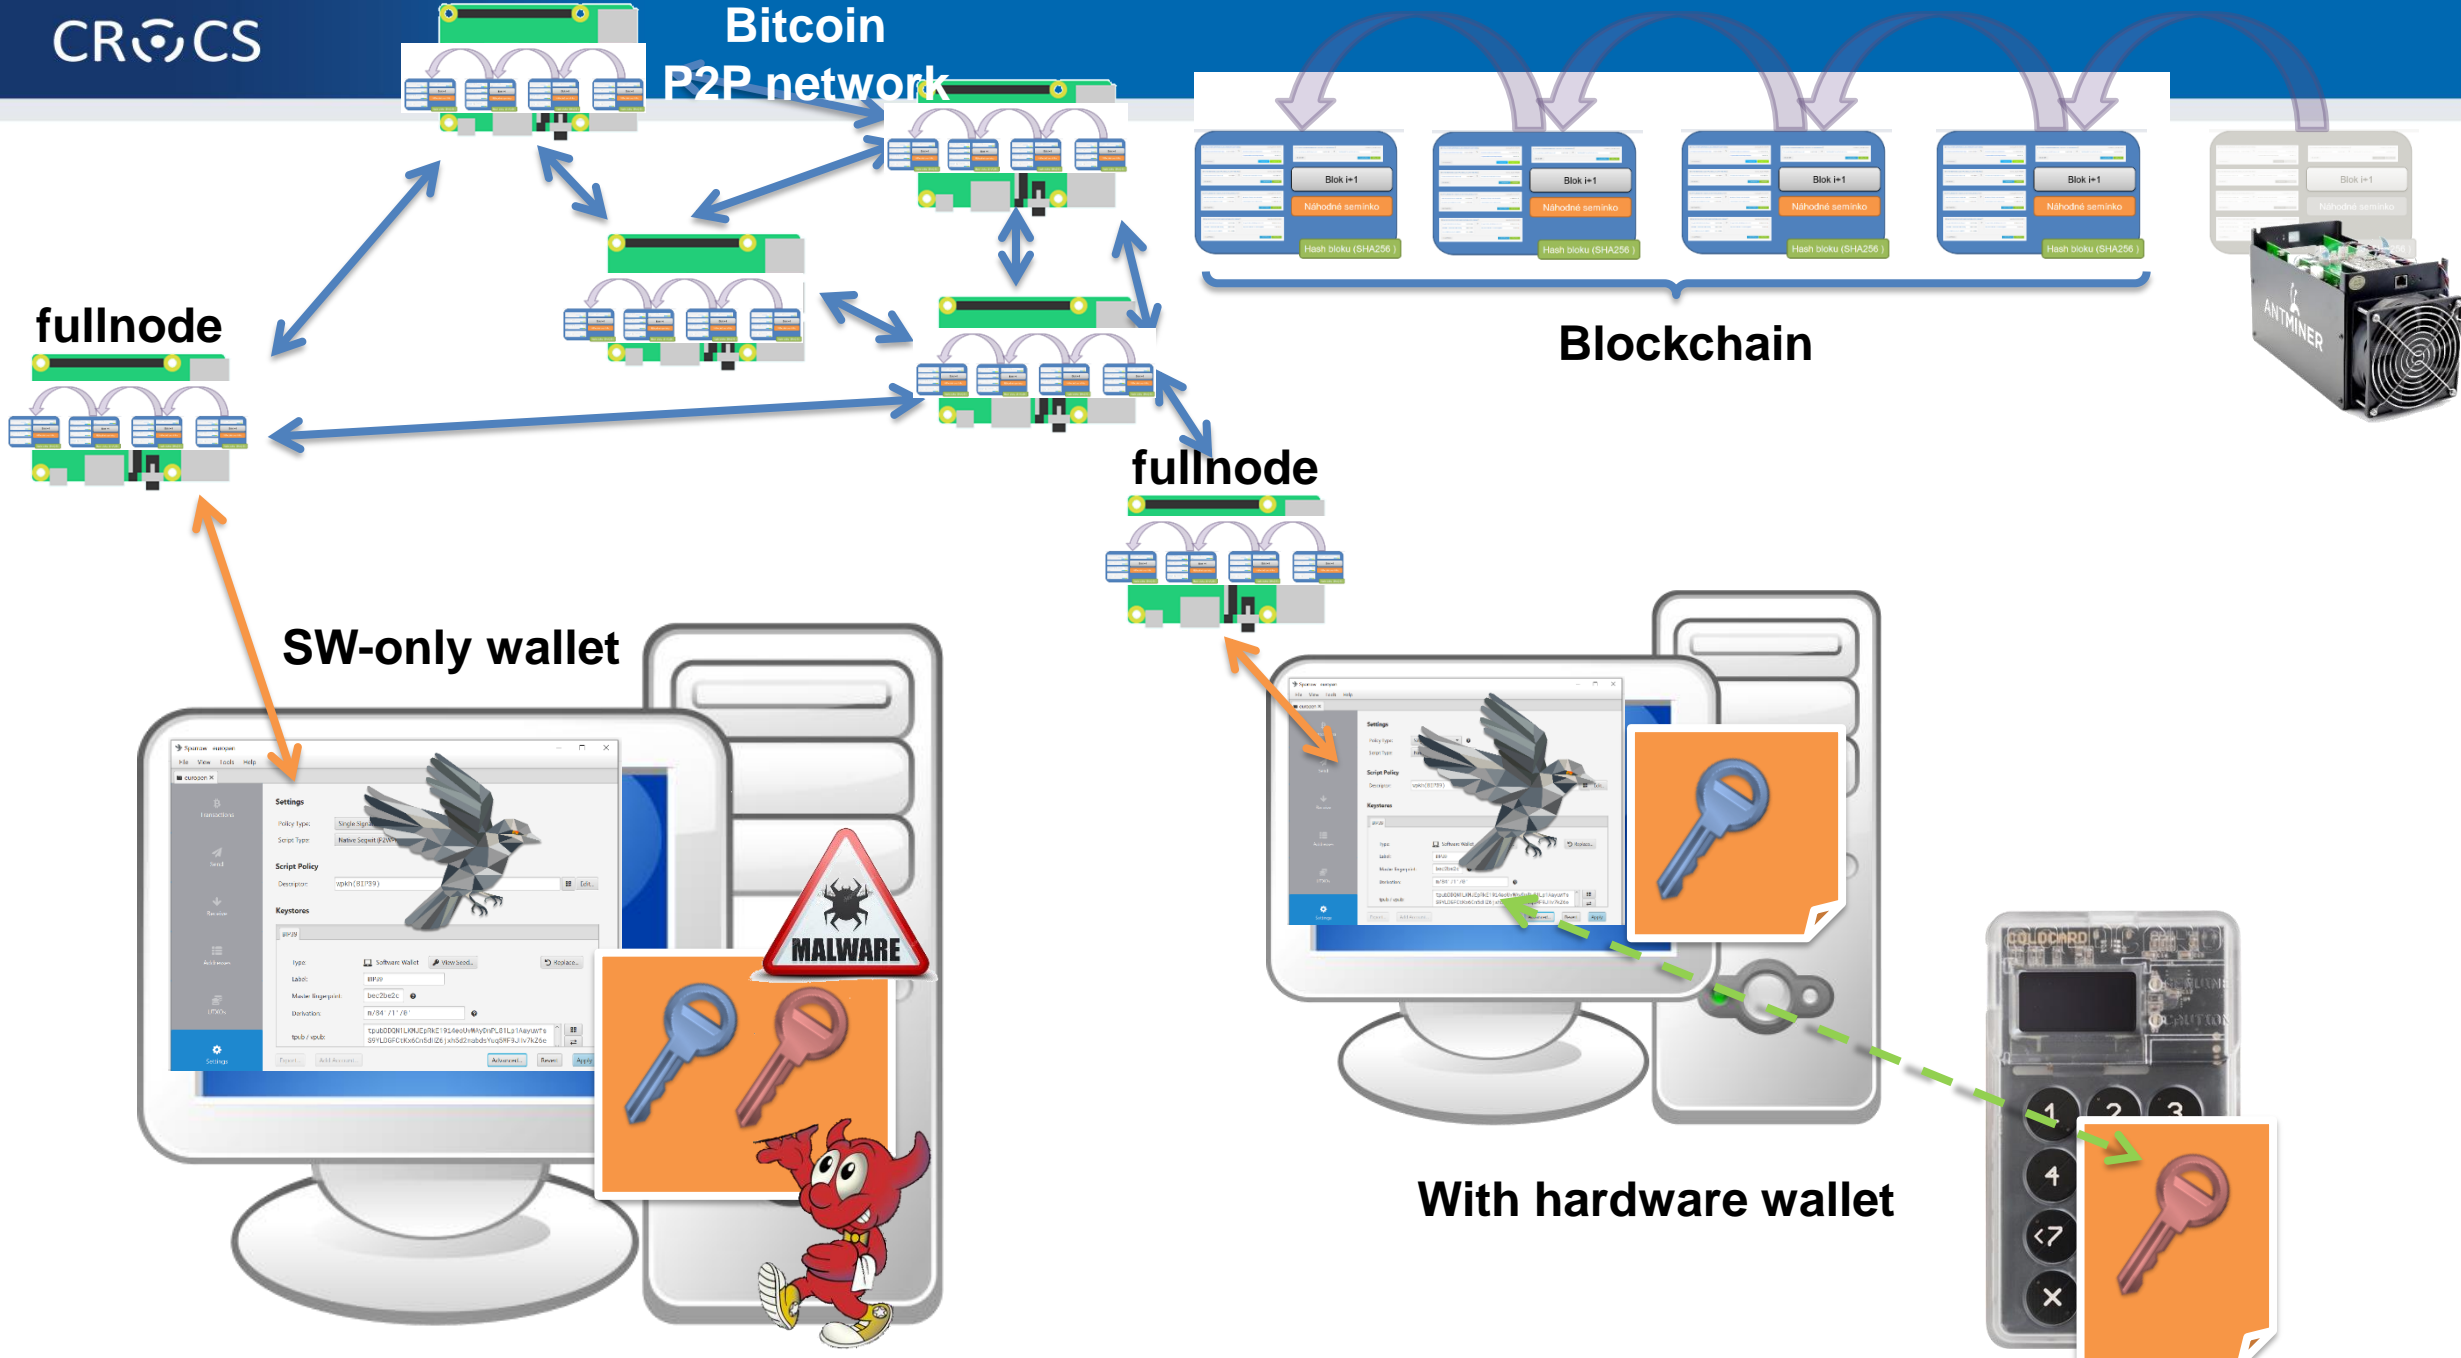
CROCS

Bitcoin P2P network

Blok i+1
Náhodné semínko
Hash bloku (SHA256)

Blok i+1
Náhodné semínko
Hash bloku (SHA256)

Blok i+1
Náhodné semínko
Hash bloku (SHA256)

Blok i+1
Náhodné semínko
Hash bloku (SHA256)

Blockchain

ANTMINER

fullnode

fullnode

SW-only wallet

MALWARE

With hardware wallet

COLDCARD

1 2 3
4
<7
✕